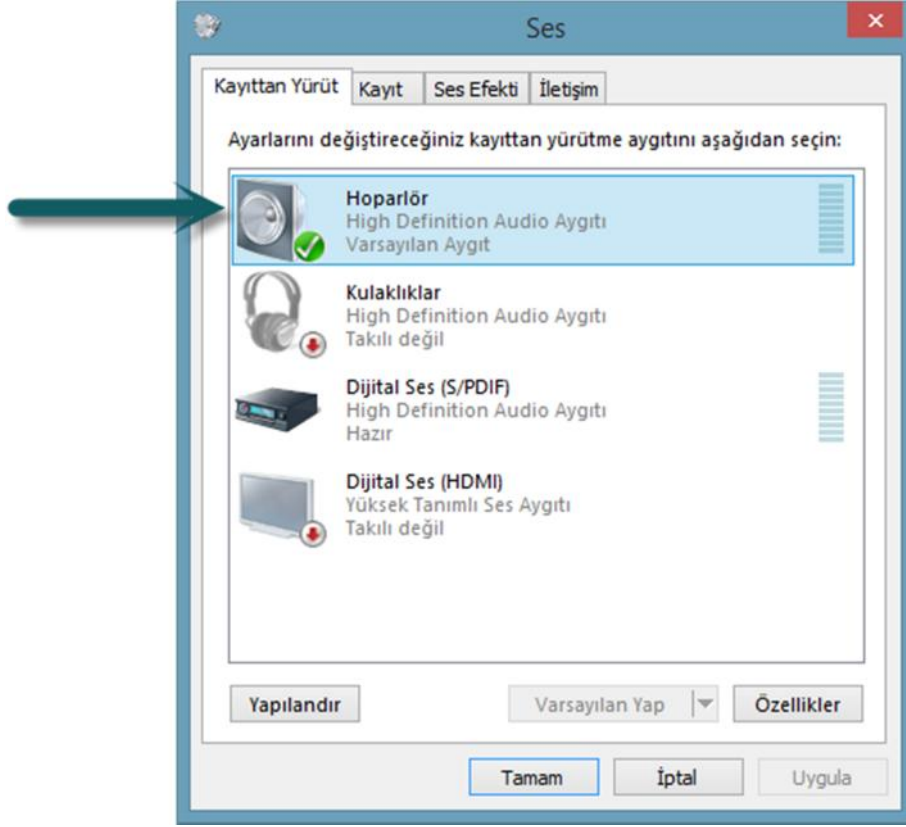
Ses

Kayıttan Yürüt | Kayıt | Ses Efekti | İletişim

Ayarlarını değiştireceğiniz kayıttan yürütme aygıtını aşağıdan seçin:

Hoparlör
High Definition Audio Aygıtı
Varsayılan Aygıt

Kulaklıklar
High Definition Audio Aygıtı
Takılı değil

Dijital Ses (S/PDIF)
High Definition Audio Aygıtı
Hazır

Dijital Ses (HDMI)
Yüksek Tanımlı Ses Aygıtı
Takılı değil

Yapılandır

Varsayılan Yap

Özellikler

Tamam

İptal

Uygula